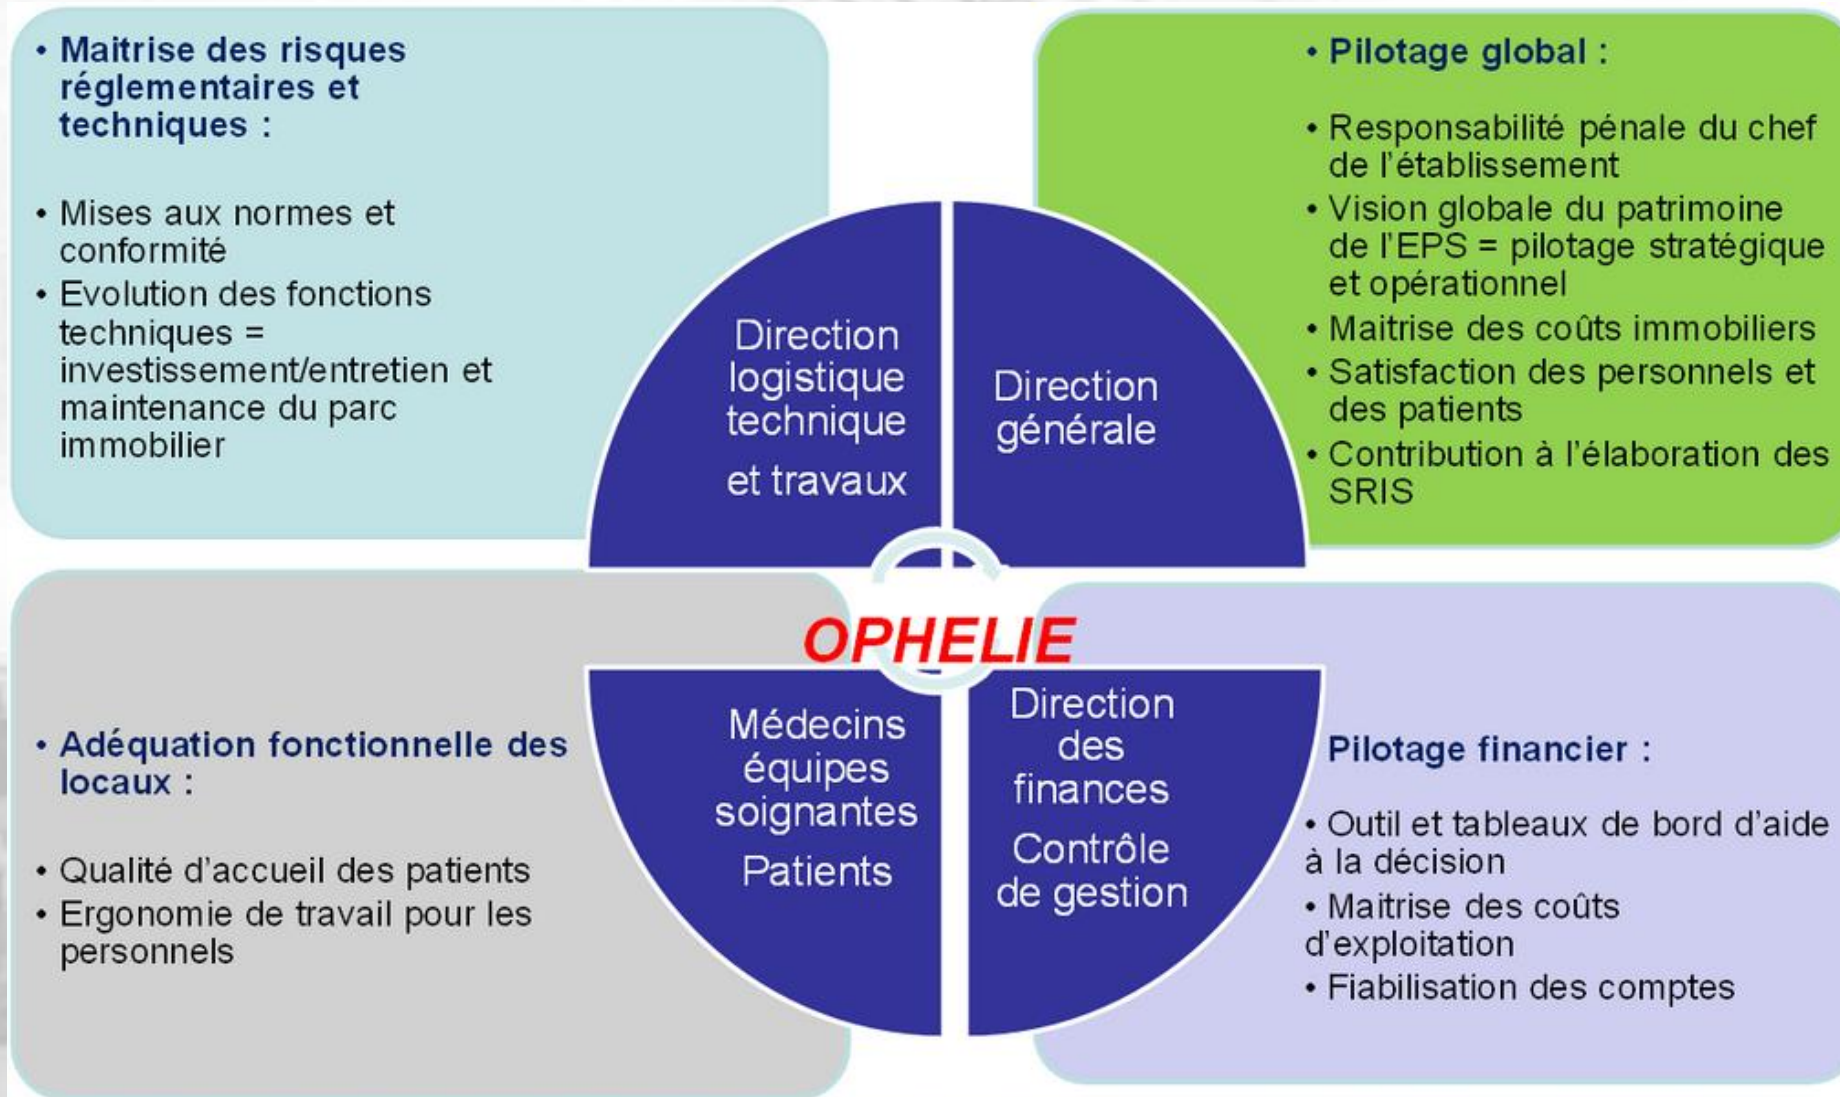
• Maitrise des risques réglementaires et techniques :

• Mises aux normes et conformité
• Evolution des fonctions techniques = investissement/entretien et maintenance du parc immobilier

• Pilotage global :

• Responsabilité pénale du chef de l'établissement
• Vision globale du patrimoine de l'EPS = pilotage stratégique et opérationnel
• Maitrise des coûts immobiliers
• Satisfaction des personnels et des patients
• Contribution à l'élaboration des SRIS

Direction logistique technique et travaux

Direction générale

OPHELIE

Médecins équipes soignantes Patients

Direction des finances Contrôle de gestion

• Adéquation fonctionnelle des locaux :

• Qualité d'accueil des patients
• Ergonomie de travail pour les personnels

Pilotage financier :

• Outil et tableaux de bord d'aide à la décision
• Maitrise des coûts d'exploitation
• Fiabilisation des comptes